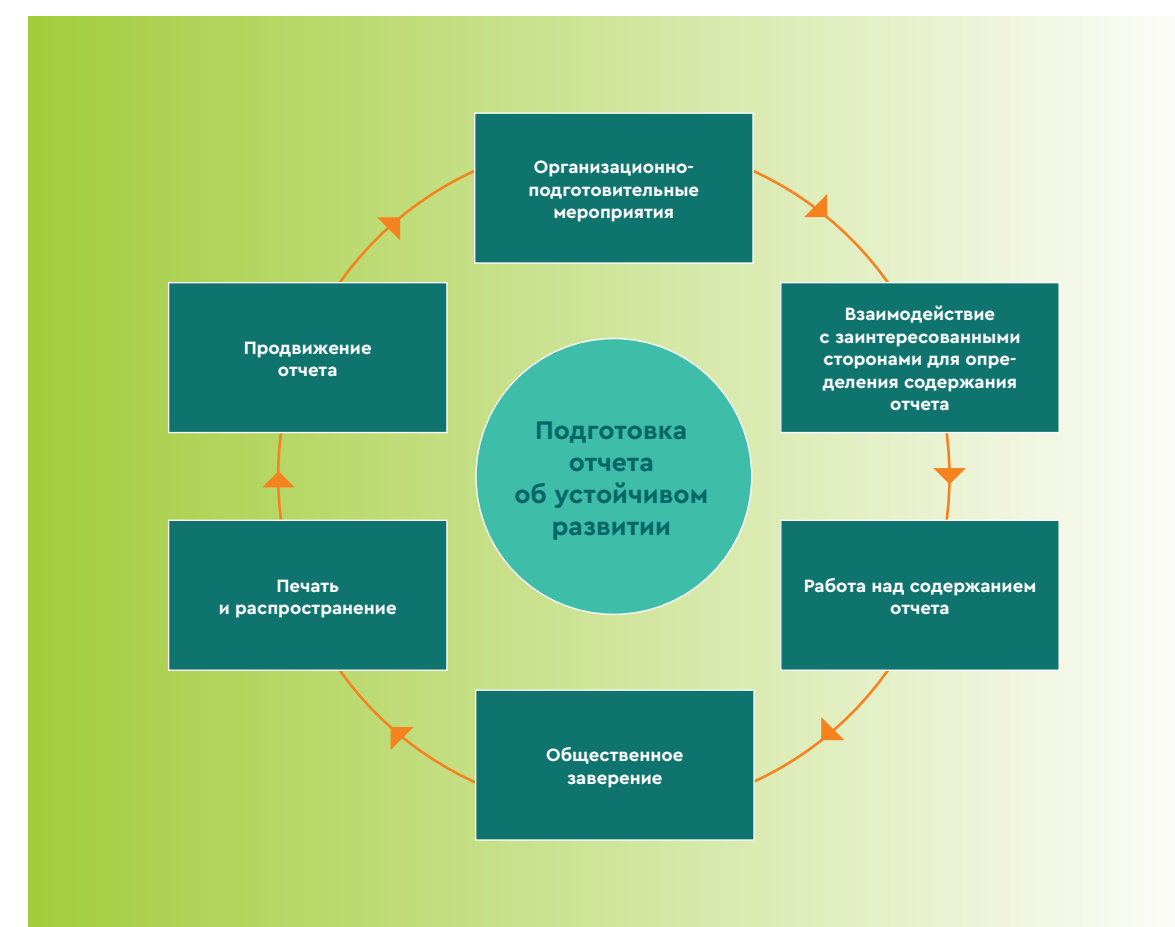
Организационно-подготовительные мероприятия

Взаимодействие с заинтересованными сторонами для определения содержания отчета

Работа над содержанием отчета

Общественное заверение

Печать и распространение

Продвижение отчета

Подготовка отчета об устойчивом развитии